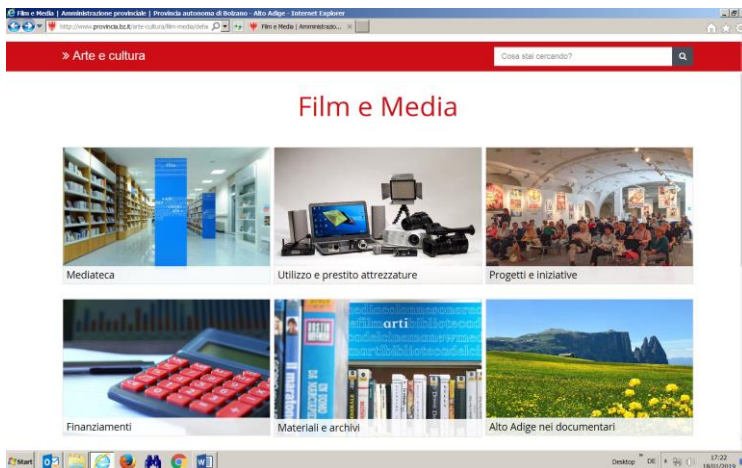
Film e Media | Amministrazione provinciale | Provincia autonoma di Bolzano - Alto Adige - Internet Explorer

http://www.provincia.bz.it/arte-cultura/film-media/defa

Film e Media | Amministrazio... ×

» Arte e cultura

Cosa stai cercando?

Film e Media

Mediateca

Utilizzo e prestito attrezzature

Progetti e iniziative

Finanziamenti

Materiali e archivi

Alto Adige nei documentari

Start

Desktop DE 17:22 18/01/2019